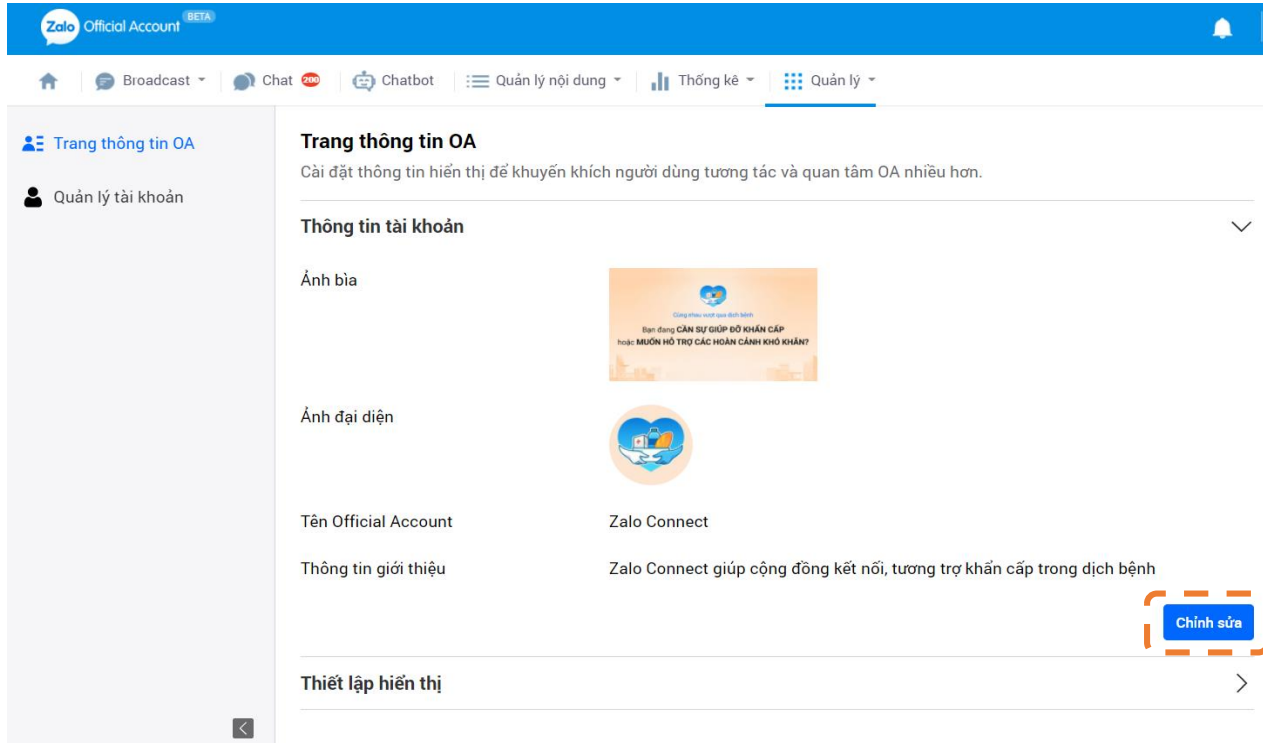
Zalo Official Account BETA

Broadcast Chat 200 Chatbot Quản lý nội dung Thống kê Quản lý

Trang thông tin OA
Quản lý tài khoản

Trang thông tin OA
Cài đặt thông tin hiển thị để khuyến khích người dùng tương tác và quan tâm OA nhiều hơn.

Thông tin tài khoản

Ảnh bìa

Cùng nhau vượt qua dịch bệnh
Bạn đang CẦN SỰ GIÚP ĐỠ KHẨN CẤP hoặc MUỐN HỖ TRỢ CÁC HOÀN CẢNH KHÓ KHĂN?

Ảnh đại diện

Tên Official Account Zalo Connect

Thông tin giới thiệu Zalo Connect giúp cộng đồng kết nối, tương trợ khẩn cấp trong dịch bệnh

Chỉnh sửa

Thiết lập hiển thị